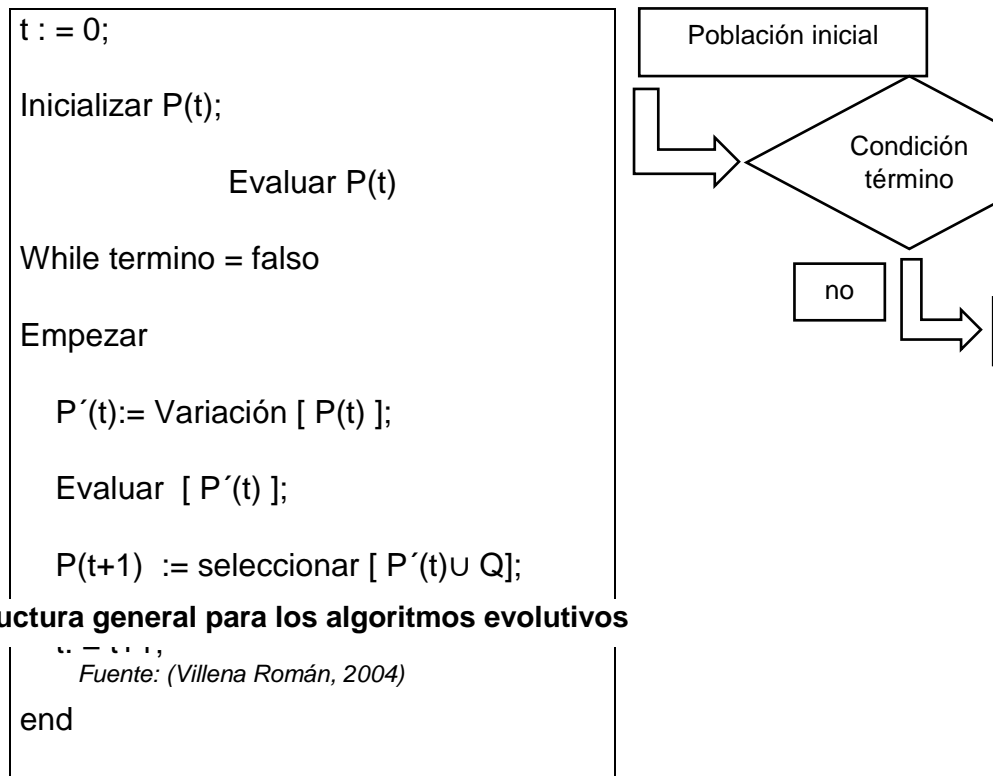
t : = 0;

Inicializar P(t);

Evaluar P(t)

While termino = falso

Empezar

P´(t):= Variación [ P(t) ];

Evaluar [ P´(t) ];

P(t+1) := seleccionar [ P´(t)∪ Q];

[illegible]

end

uctura general para los algoritmos evolutivos

Fuente: (Villena Román, 2004)

Población inicial

Condición término

no